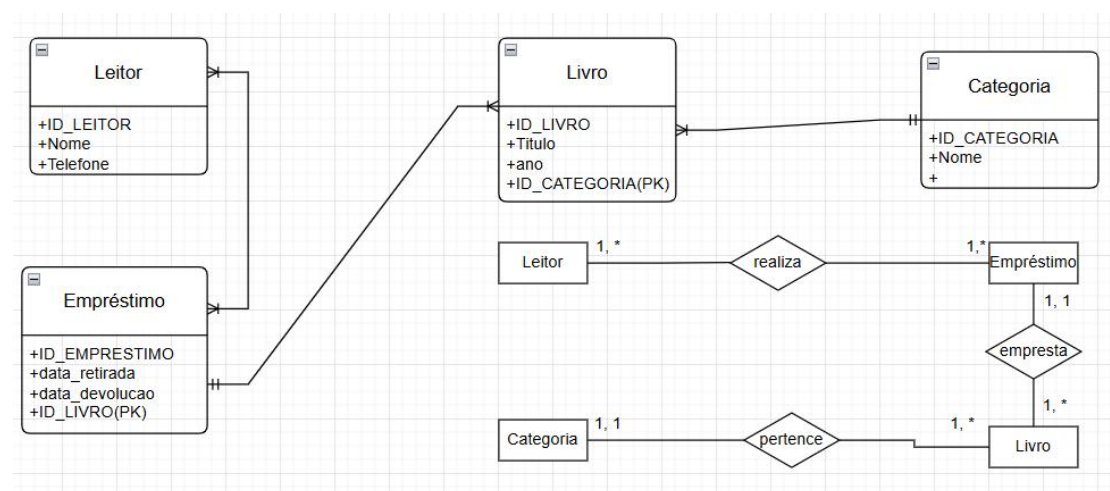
Leitor

+ID_LEITOR
+Nome
+Telefone

Livro

+ID_LIVRO
+Titulo
+ano
+ID_CATEGORIA(PK)

Categoria

+ID_CATEGORIA
+Nome
+

Empréstimo

+ID_EMPRESTIMO
+data_retirada
+data_devolucao
+ID_LIVRO(PK)

Leitor
1, *
realiza
1,*
Empréstimo
1, 1
empresta
1, *
Categoria
1, 1
pertence
1, *
Livro